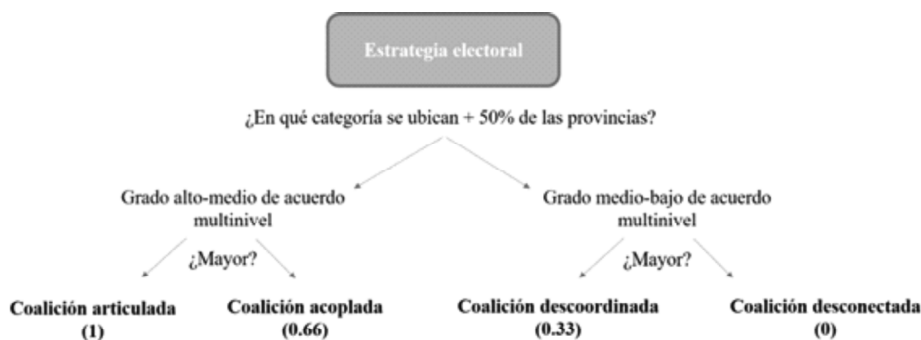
Estrategia electoral

¿En qué categoría se ubican + 50% de las provincias?

Grado alto-medio de acuerdo multinivel

Grado medio-bajo de acuerdo multinivel

¿Mayor?

¿Mayor?

Coalición articulada (1)

Coalición acoplada (0.66)

Coalición descoordinada (0.33)

Coalición desconectada (0)